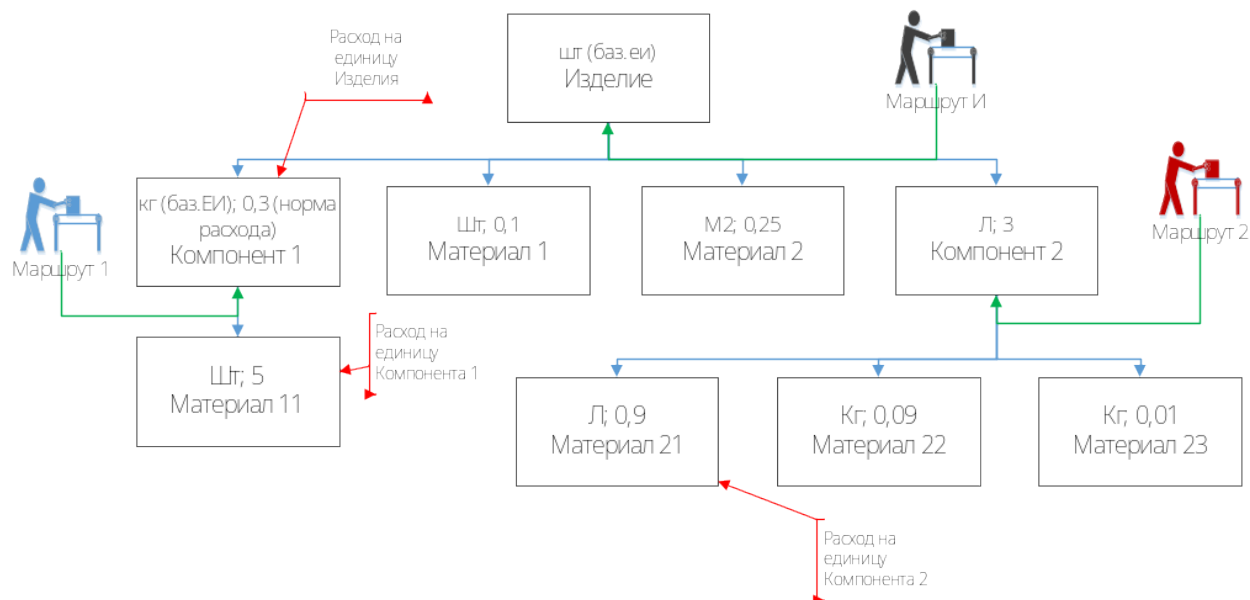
Расход на единицу Изделия

шт (баз.еи)
Изделие

Маршрут И

Маршрут 1

кг (баз.ЕИ); 0,3 (норма расхода)
Компонент 1

Шт, 0,1
Материал 1

М2; 0,25
Материал 2

Л; 3
Компонент 2

Маршрут 2

Расход на единицу Компонента 1

Шт; 5
Материал 11

Л; 0,9
Материал 21

Кг; 0,09
Материал 22

Кг; 0,01
Материал 23

Расход на единицу Компонента 2